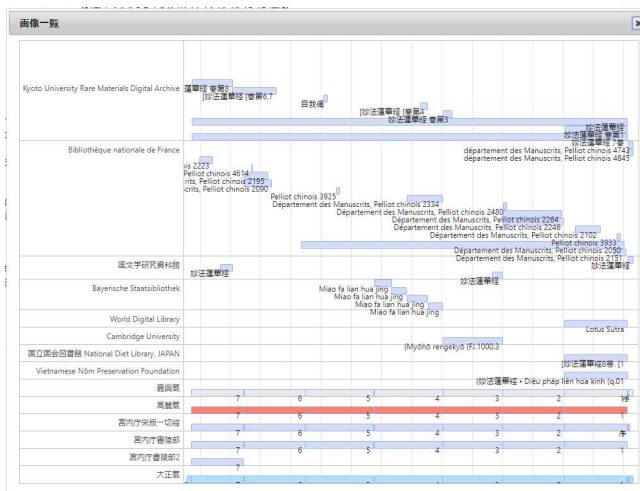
画像一覧

Kyoto University Rare Materials Digital Archive
蓮華經 卷第8
[妙法蓮華經 ]卷第6,7
自我偈
[妙法蓮華経 ]巻第4
妙法蓮華経 巻第3
妙法蓮華
妙法蓮華經 巻第1
妙法蓮華經 7巻

Bibliothèque nationale de France
département des Manuscrits, Pelliot chinois 4743
département des Manuscrits, Pelliot chinois 4845
is 2223
Pelliot chinois 4614
rits, Pelliot chinois 2195
scrits, Pelliot chinois 2090
Pelliot chinois 3925
Département des Manuscrits, Pelliot chinois 2334
Département des Manuscrits, Pelliot chinois 2480
Département des Manuscrits, Pelliot chinois 2264
Département des Manuscrits, Pelliot chinois 2246
Département des Manuscrits, Pelliot chinois 2102
Pelliot chinois 3933
Département des Manuscrits, Pelliot chinois 2050
Département des Manuscrits, Pelliot chinois 2151

国文学研究資料館
妙法蓮華經
妙法蓮華経

Bayerische Staatsbibliothek
Miao fa lian hua jing
Miao fa lian hua jing
Miao fa lian hua jing
Miao fa lian hua jing

World Digital Library
Lotus Sutra

Cambridge University

国立国会図書館 National Diet Library, JAPAN
(Myōhō rengekyō (F).1000.3
[妙法蓮華經8巻. [1

Vietnamese Nôm Preservation Foundation
(妙法蓮華經 • Diệu pháp liên hoa kinh (q.01

嘉興藏
7 6 5 4 3 2 1序
高麗藏
7 6 5 4 3 2 1
宮内庁宋版一切経
7 6 5 4 3 2 序
宮内庁書陵部
7 6 5 4 3 2 序
宮内庁書陵部2
7 6 5 4 3 2 1
大正藏
7